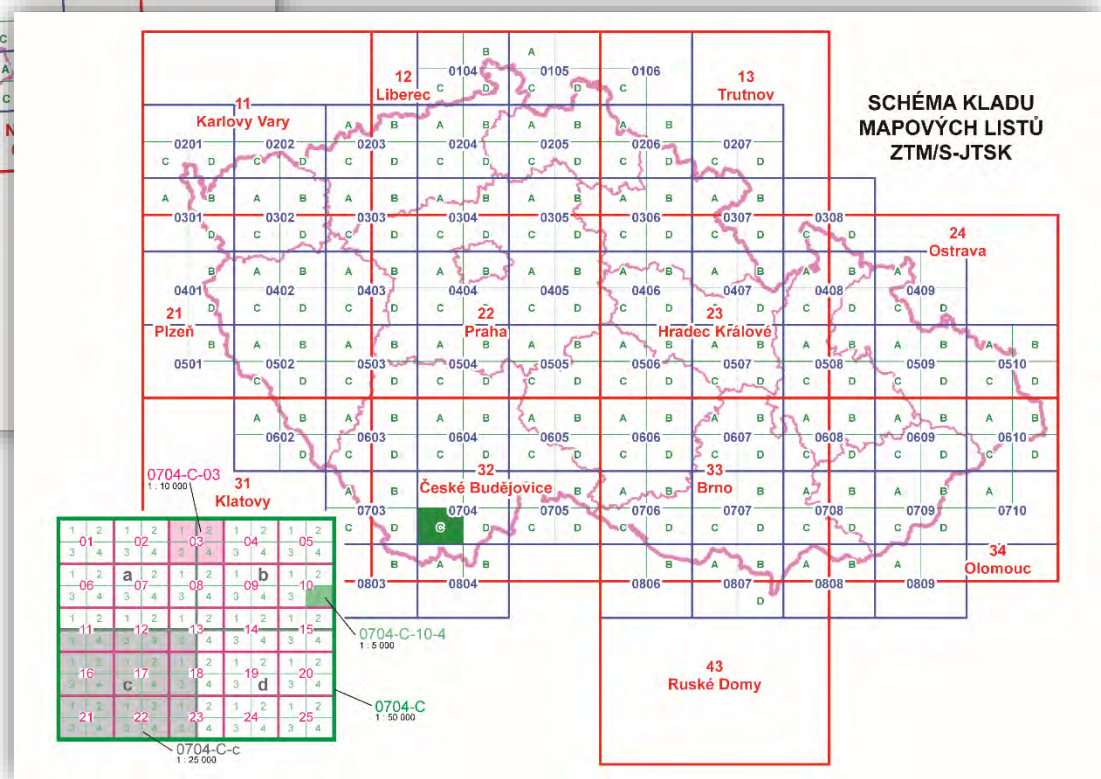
SCHÉMA KLADU MAPOVÝCH LISTŮ ZTM/S-JTSK

11
Karlovy Vary

12
Liberec

13
Trutnov

21
Plzeň

22
Praha

23
Hradec Králové

24
Ostrava

31
Klatovy

32
České Budějovice

33
Brno

34
Olomouc

43
Ruské Domy

0104 0105 0106
0201 0202 0203 0204 0205 0206 0207
0301 0302 0303 0304 0305 0306 0307 0308
0401 0402 0403 0404 0405 0406 0407 0408 0409
0501 0502 0503 0504 0505 0506 0507 0508 0509 0510
0602 0603 0604 0605 0606 0607 0608 0609 0610
0703 0704 0705 0706 0707 0708 0709 0710
0803 0804 0806 0807 0808 0809

A B C D

0704-C-03
1 : 10 000

0704-C-10-4
1 : 5 000

0704-C
1 : 50 000

0704-C-c
1 : 25 000

| 01 | 02 | 03 | 04 | 05 |
|---|---|---|---|---|
| 06 | 07 | 08 | 09 | 10 |
| 11 | 12 | 13 | 14 | 15 |
| 16 | 17 | 18 | 19 | 20 |
| 21 | 22 | 23 | 24 | 25 |

a b c d
1 2 3 4